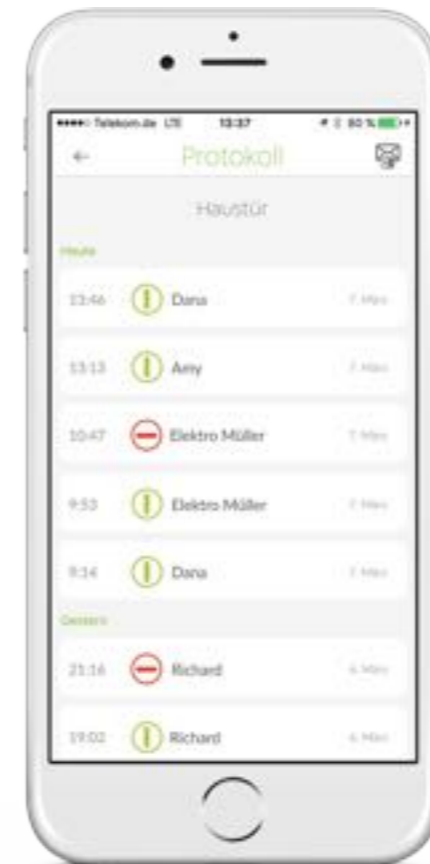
••••○ Telekom.de LTE 13:37 80 %

←

Protokoll

Haustür

Heute

13:46 Dana 7. März

13:13 Amy 7. März

10:47 Elektro Müller 7. März

9:53 Elektro Müller 7. März

8:14 Dana 7. März

Gestern

21:16 Richard 6. März

19:02 Richard 6. März